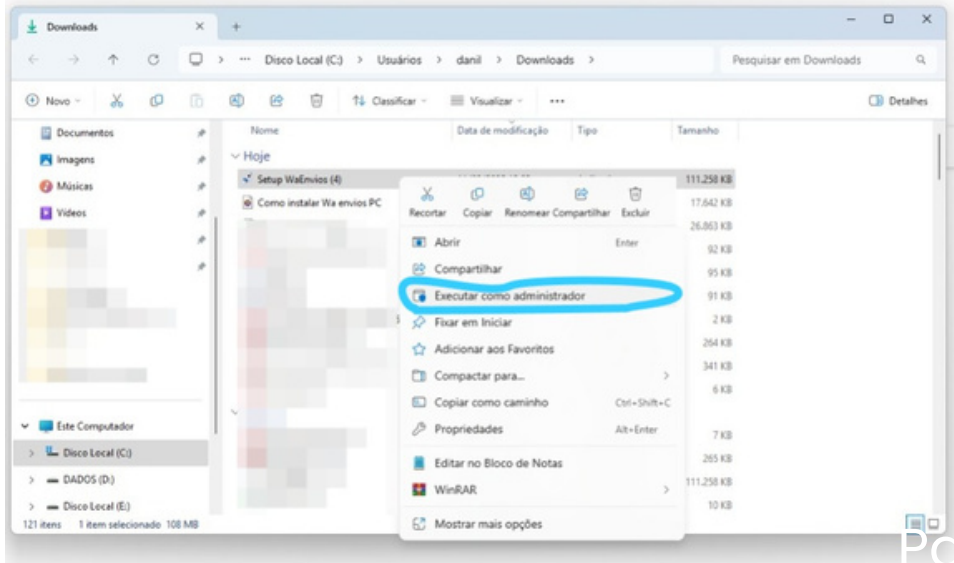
Downloads
×
+

Disco Local (C:) > Usuários > danil > Downloads >

Pesquisar em Downloads

Novo
Classificar
Visualizar
...
Detalhes

Documentos
Imagens
Músicas
Vídeos

Nome
Data de modificação
Tipo
Tamanho

Hoje
Setup WaEnvios (4)
Como instalar Wa envios PC

111.258 KB
17.642 KB
26.863 KB
92 KB
95 KB
91 KB
2 KB
264 KB
341 KB
6 KB
7 KB
265 KB
111.258 KB
10 KB

Recortar
Copiar
Renomear
Compartilhar
Excluir

Abrir
Enter
Compartilhar
Executar como administrador
Fixar em Iniciar
Adicionar aos Favoritos
Compactar para...
Copiar como caminho
Ctrl+Shift+C
Propriedades
Alt+Enter
Editar no Bloco de Notas
WinRAR
Mostrar mais opções

Este Computador
Disco Local (C:)
DADOS (D:)
Disco Local (E:)

121 itens
1 item selecionado 108 MB

Po